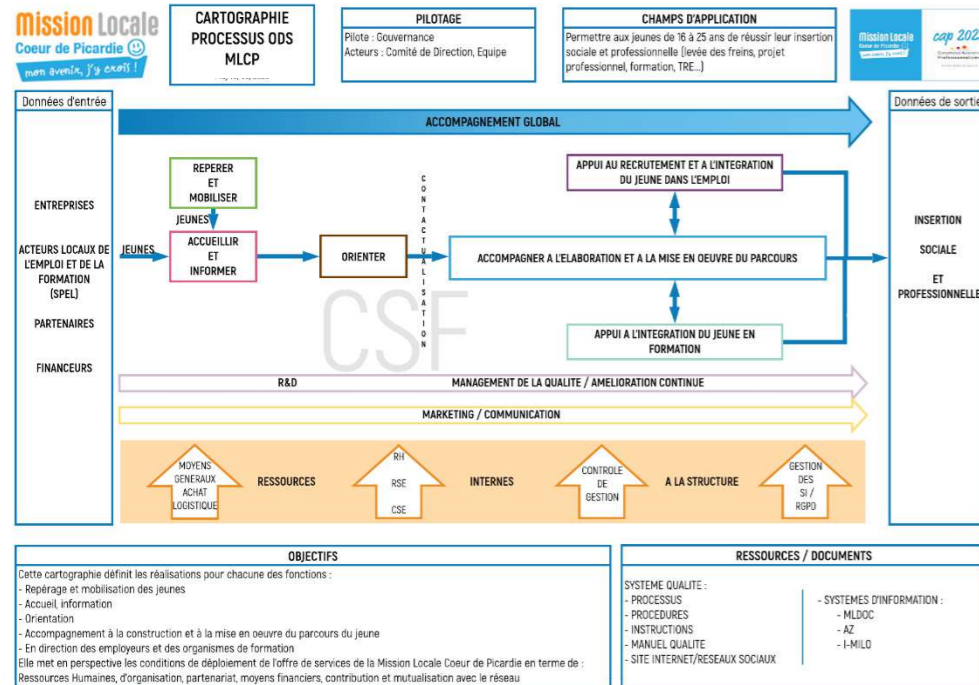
Mission Locale
Coeur de Picardie
mon avenir, j'y crois !

CARTOGRAPHIE PROCESSUS ODS MLCP

PILOTAGE
Pilote : Gouvernance
Acteurs : Comité de Direction, Equipe

CHAMPS D'APPLICATION
Permettre aux jeunes de 16 à 25 ans de réussir leur insertion sociale et professionnelle (levée des freins, projet professionnel, formation, TRE...)

Mission Locale Coeur de Picardie
cap 202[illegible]

Données d'entrée

ENTREPRISES

ACTEURS LOCAUX DE L'EMPLOI ET DE LA FORMATION (SPEL)

PARTENAIRES

FINANCEURS

ACCOMPAGNEMENT GLOBAL

REPERER ET MOBILISER

JEUNES

JEUNES

ACCUEILLIR ET INFORMER

ORIENTER

CONTACTUALISATION

APPUI AU RECRUTEMENT ET A L'INTEGRATION DU JEUNE DANS L'EMPLOI

ACCOMPAGNER A L'ELABORATION ET A LA MISE EN OEUVRE DU PARCOURS

APPUI A L'INTEGRATION DU JEUNE EN FORMATION

CSF

R&D

MANAGEMENT DE LA QUALITE / AMELIORATION CONTINUE

MARKETING / COMMUNICATION

MOYENS GENERAUX ACHAT LOGISTIQUE

RESSOURCES

RH RSE CSE

INTERNES

CONTROLE DE GESTION

A LA STRUCTURE

GESTION DES SI / RGPD

Données de sortie

INSERTION

SOCIALE

ET

PROFESSIONNELLE

OBJECTIFS
Cette cartographie définit les réalisations pour chacune des fonctions :
- Repérage et mobilisation des jeunes
- Accueil, information
- Orientation
- Accompagnement à la construction et à la mise en oeuvre du parcours du jeune
- En direction des employeurs et des organismes de formation
Elle met en perspective les conditions de déploiement de l'offre de services de la Mission Locale Coeur de Picardie en terme de :
Ressources Humaines, d'organisation, partenariat, moyens financiers, contribution et mutualisation avec le réseau

RESSOURCES / DOCUMENTS
SYSTEME QUALITE :
- PROCESSUS
- PROCEDURES
- INSTRUCTIONS
- MANUEL QUALITE
- SITE INTERNET/RESEAUX SOCIAUX

- SYSTEMES D'INFORMATION :
- MLDOC
- AZ
- I-MILO